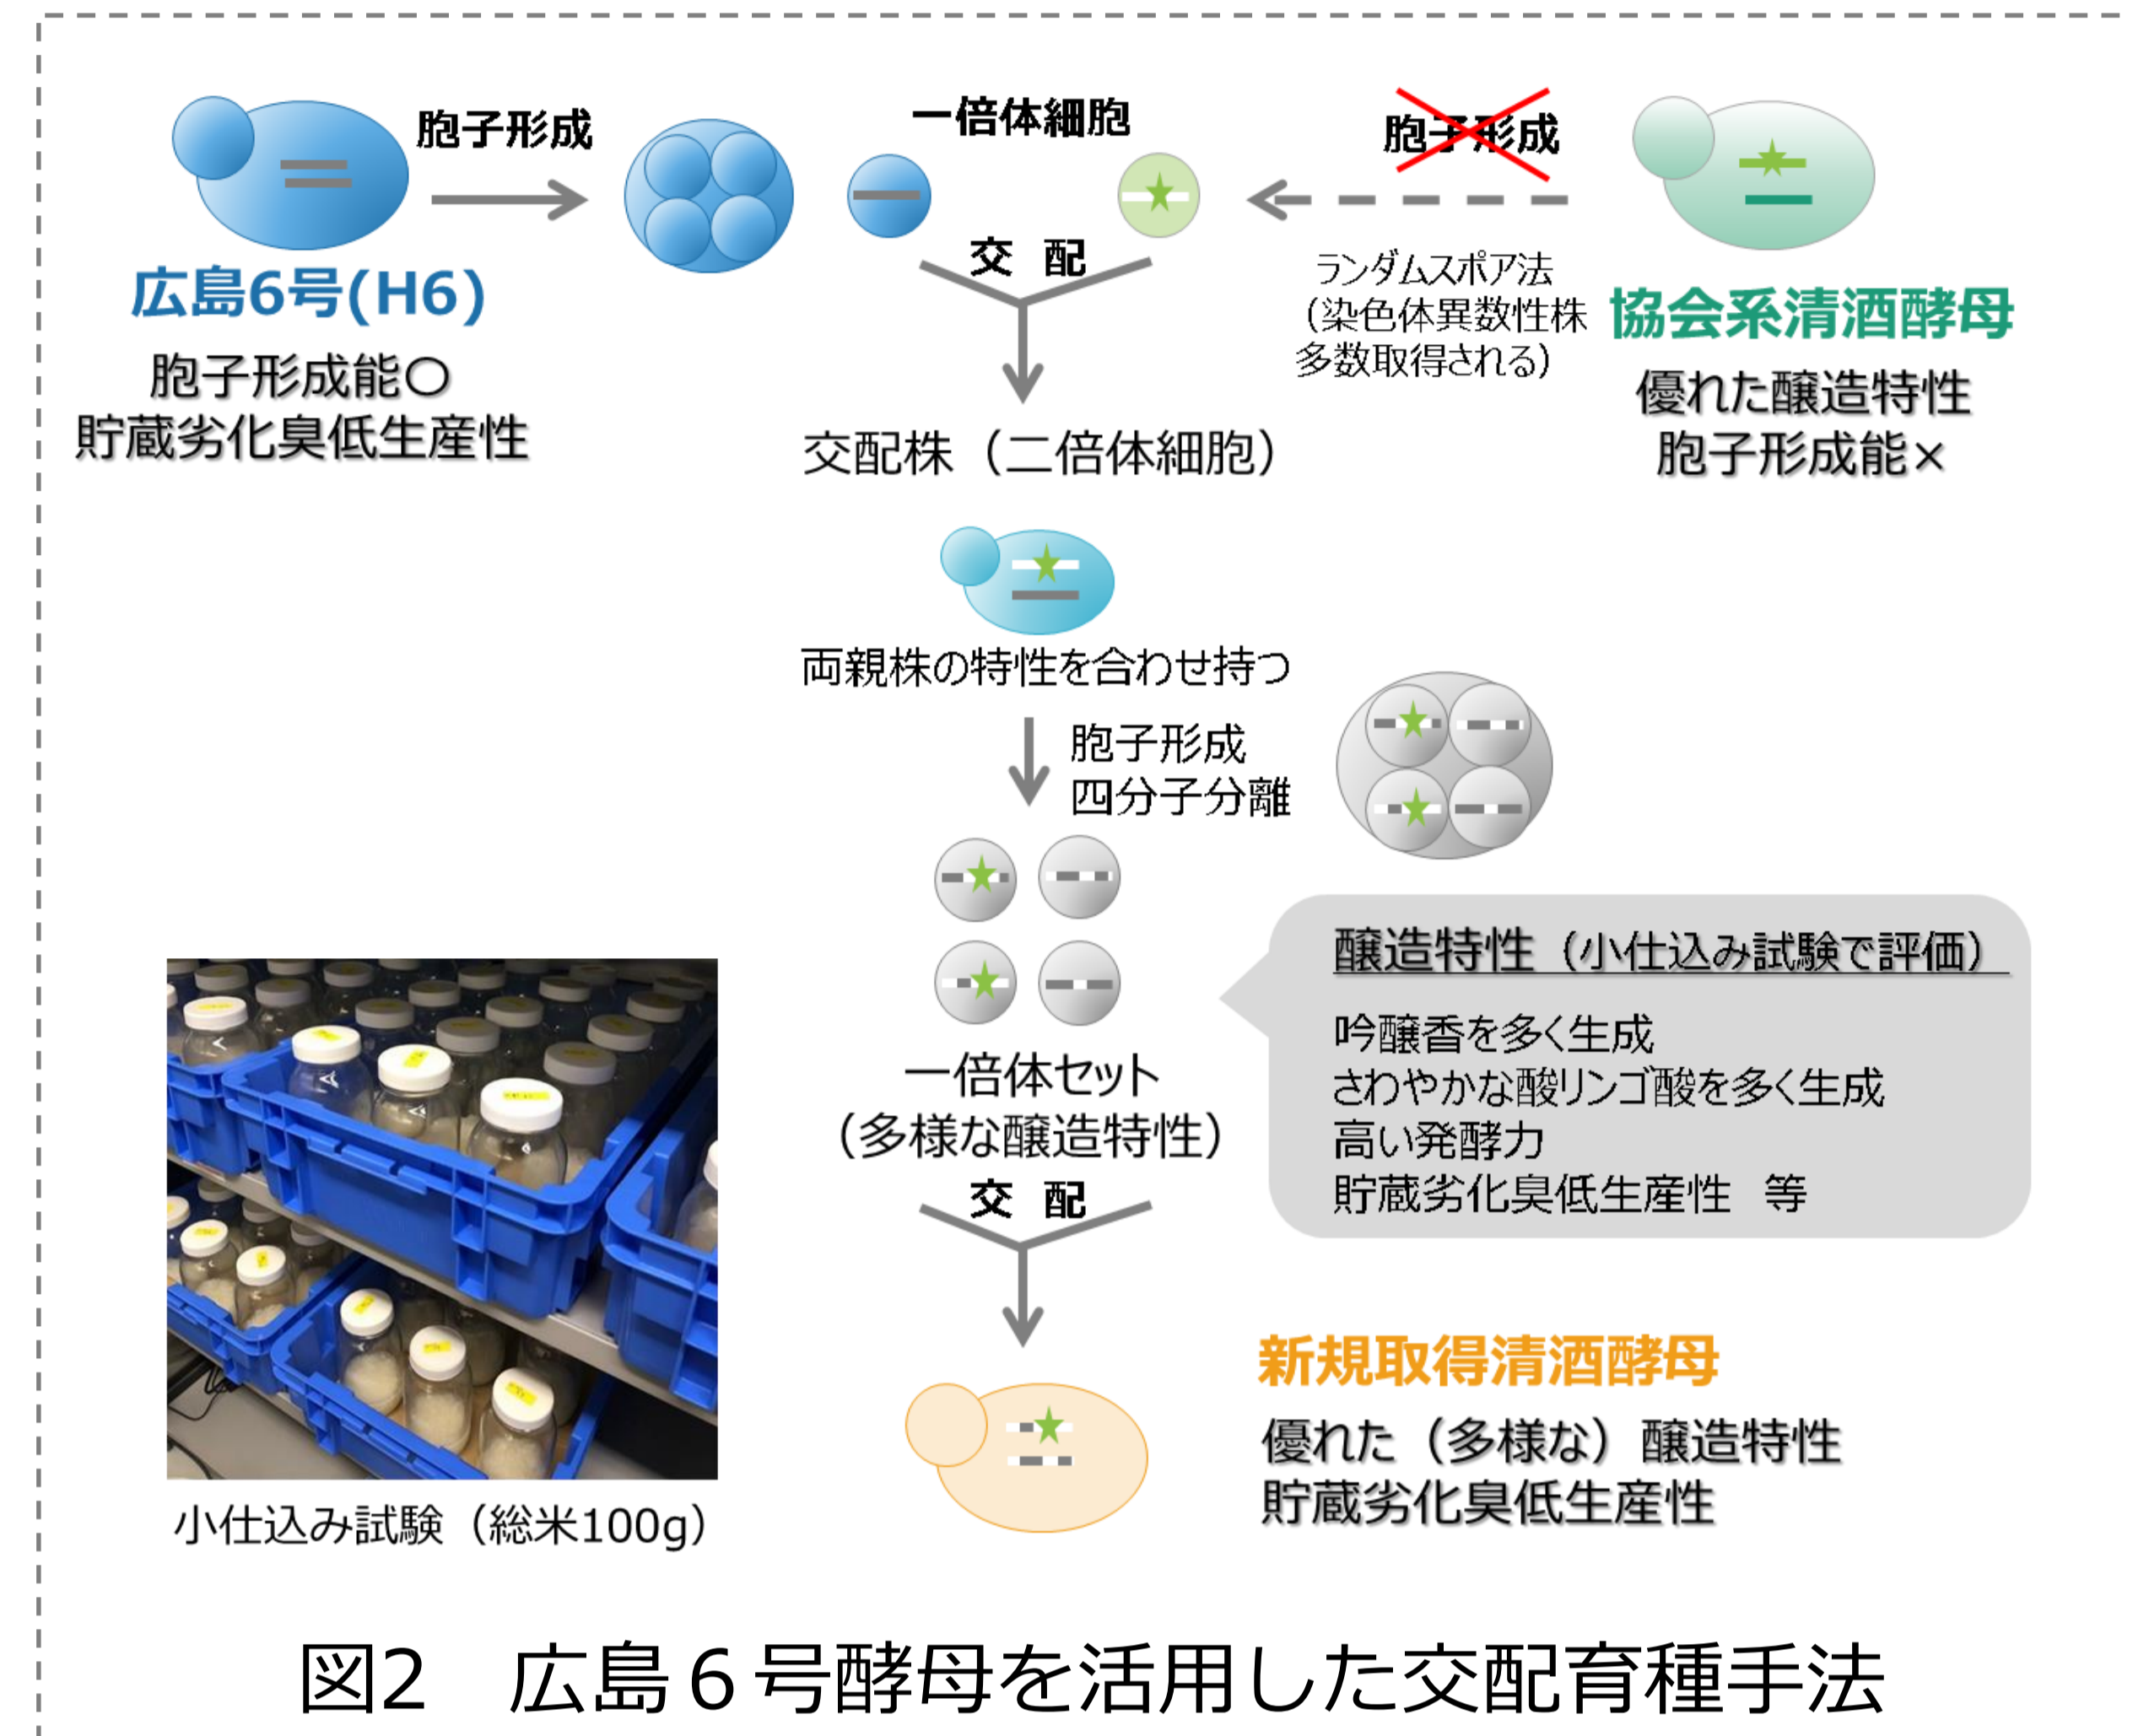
胞子形成

広島6号(H6)
胞子形成能○
貯蔵劣化臭低生産性

一倍体細胞

交　配

交配株（二倍体細胞）

胞子形成

ランダムスポア法
（染色体異数性株
多数取得される）

協会系清酒酵母
優れた醸造特性
胞子形成能×

両親株の特性を合わせ持つ

胞子形成
四分子分離

一倍体セット
（多様な醸造特性）

醸造特性（小仕込み試験で評価）
吟醸香を多く生成
さわやかな酸リンゴ酸を多く生成
高い発酵力
貯蔵劣化臭低生産性　等

交　配

新規取得清酒酵母
優れた（多様な）醸造特性
貯蔵劣化臭低生産性

小仕込み試験（総米100g）

図2　広島６号酵母を活用した交配育種手法